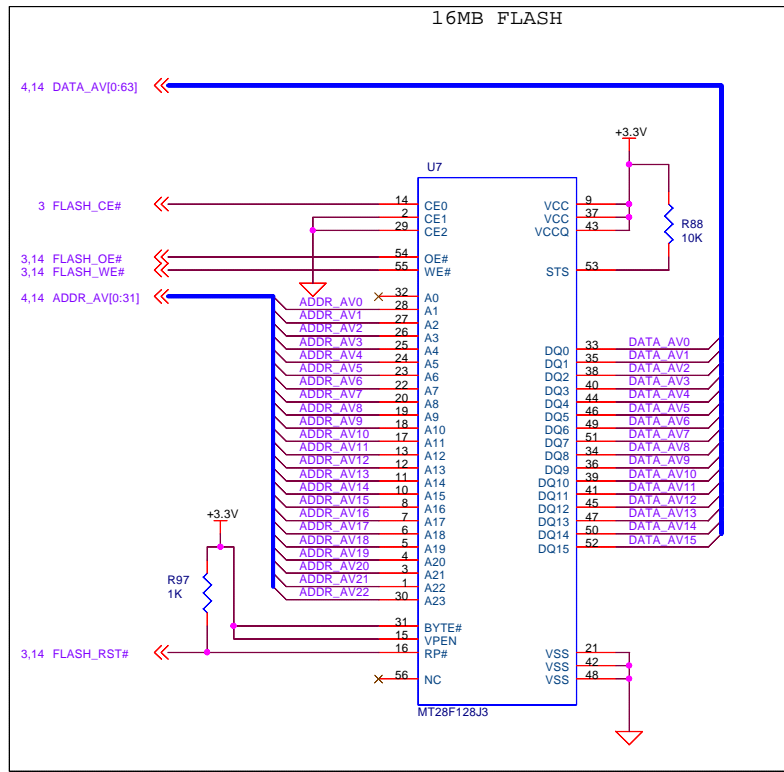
16MB FLASH

4,14 DATA_AV[0:63]

+3.3V

U7

3 FLASH_CE#

14 CE0
2 CE1
29 CE2

VCC 9
VCC 37
VCCQ 43

R88
10K

3,14 FLASH_OE#
3,14 FLASH_WE#

54 OE#
55 WE#

STS 53

4,14 ADDR_AV[0:31]

32 A0
ADDR_AV0 28 A1
ADDR_AV1 27 A2
ADDR_AV2 26 A3
ADDR_AV3 25 A4
ADDR_AV4 24 A5
ADDR_AV5 23 A6
ADDR_AV6 22 A7
ADDR_AV7 20 A8
ADDR_AV8 19 A9
ADDR_AV9 18 A10
ADDR_AV10 17 A11
ADDR_AV11 13 A12
ADDR_AV12 12 A13
ADDR_AV13 11 A14
ADDR_AV14 10 A15
ADDR_AV15 8 A16
ADDR_AV16 7 A17
ADDR_AV17 6 A18
ADDR_AV18 5 A19
ADDR_AV19 4 A20
ADDR_AV20 3 A21
ADDR_AV21 1 A22
ADDR_AV22 30 A23

DQ0 33 DATA_AV0
DQ1 35 DATA_AV1
DQ2 38 DATA_AV2
DQ3 40 DATA_AV3
DQ4 44 DATA_AV4
DQ5 46 DATA_AV5
DQ6 49 DATA_AV6
DQ7 51 DATA_AV7
DQ8 34 DATA_AV8
DQ9 36 DATA_AV9
DQ10 39 DATA_AV10
DQ11 41 DATA_AV11
DQ12 45 DATA_AV12
DQ13 47 DATA_AV13
DQ14 50 DATA_AV14
DQ15 52 DATA_AV15

+3.3V

R97
1K

31 BYTE#
15 VPEN
3,14 FLASH_RST# 16 RP#

VSS 21
VSS 42
VSS 48

56 NC

MT28F128J3